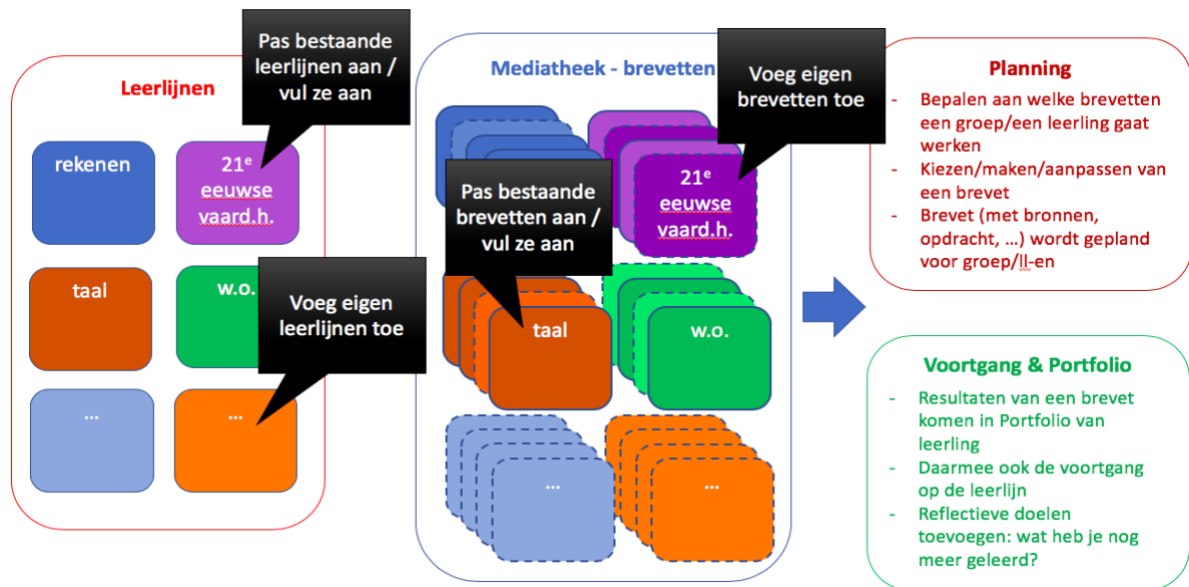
Leerlijnen

Pas bestaande leerlijnen aan / vul ze aan

rekenen

21$^{e}$ eeuwse vaard.h.

taal

w.o.

Voeg eigen leerlijnen toe

...

...

Mediatheek - brevetten

Voeg eigen brevetten toe

21$^{e}$ eeuwse vaard.h.

Pas bestaande brevetten aan / vul ze aan

taal

w.o.

...

...

Planning

- Bepalen aan welke brevetten een groep/een leerling gaat werken
- Kiezen/maken/aanpassen van een brevet
- Brevet (met bronnen, opdracht, …) wordt gepland voor groep/ll-en

Voortgang & Portfolio

- Resultaten van een brevet komen in Portfolio van leerling
- Daarmee ook de voortgang op de leerlijn
- Reflectieve doelen toevoegen: wat heb je nog meer geleerd?